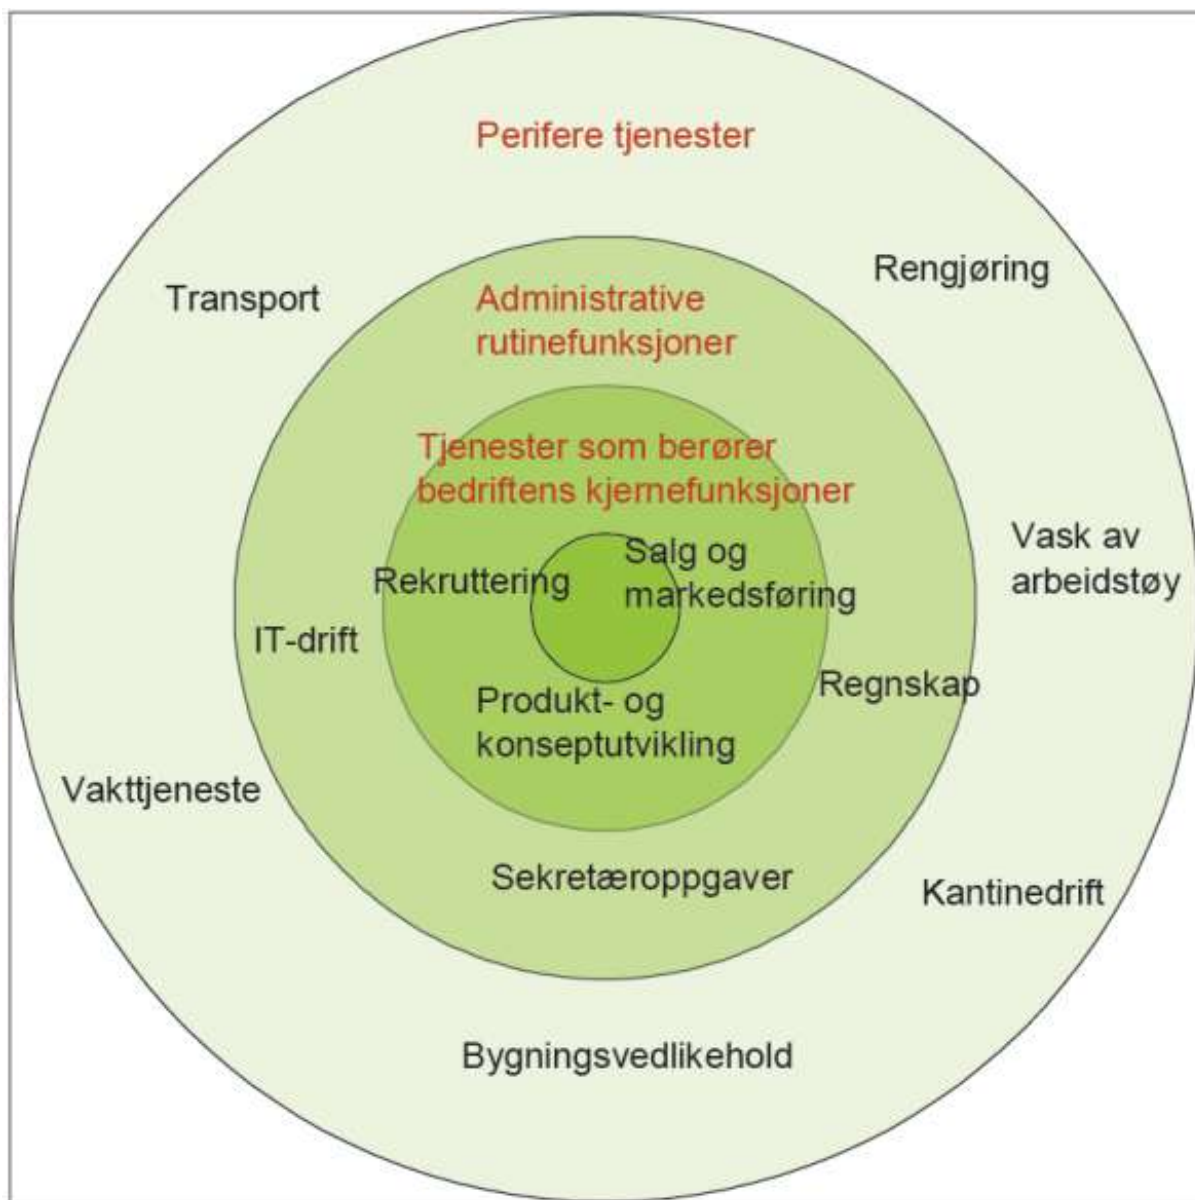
Perifere tjenester

Transport

Rengjøring

Administrative rutinefunksjoner

Tjenester som berører bedriftens kjernefunksjoner

Salg og markedsføring

Rekruttering

Vask av arbeidstøy

IT-drift

Regnskap

Produkt- og konseptutvikling

Vakttjeneste

Sekretæroppgaver

Kantinedrift

Bygningsvedlikehold